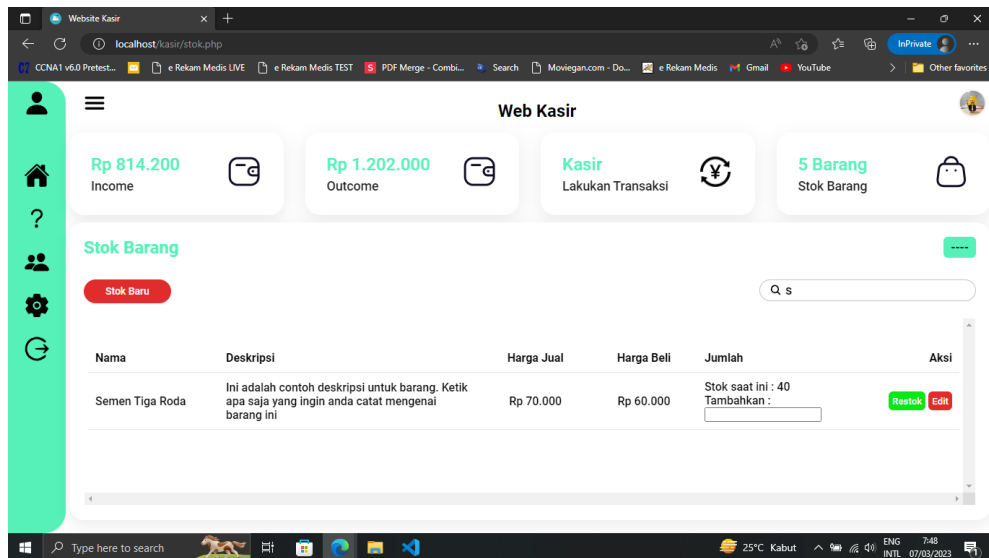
Website Kasir
localhost/kasir/stok.php
InPrivate
CCNA1 v6.0 Pretest... e Rekam Medis LIVE e Rekam Medis TEST PDF Merge - Combi... Search Moviegan.com - Do... e Rekam Medis Gmail YouTube Other favorites

Web Kasir

Rp 814.200
Income

Rp 1.202.000
Outcome

Kasir
Lakukan Transaksi

5 Barang
Stok Barang

Stok Barang

----

Stok Baru

s

| Nama | Deskripsi | Harga Jual | Harga Beli | Jumlah | Aksi |
|---|---|---|---|---|---|
| Semen Tiga Roda | Ini adalah contoh deskripsi untuk barang. Ketik apa saja yang ingin anda catat mengenai barang ini | Rp 70.000 | Rp 60.000 | Stok saat ini : 40 Tambahkan : | Restok Edit |

Type here to search
25°C Kabut
ENG INTL 7:48 07/03/2023